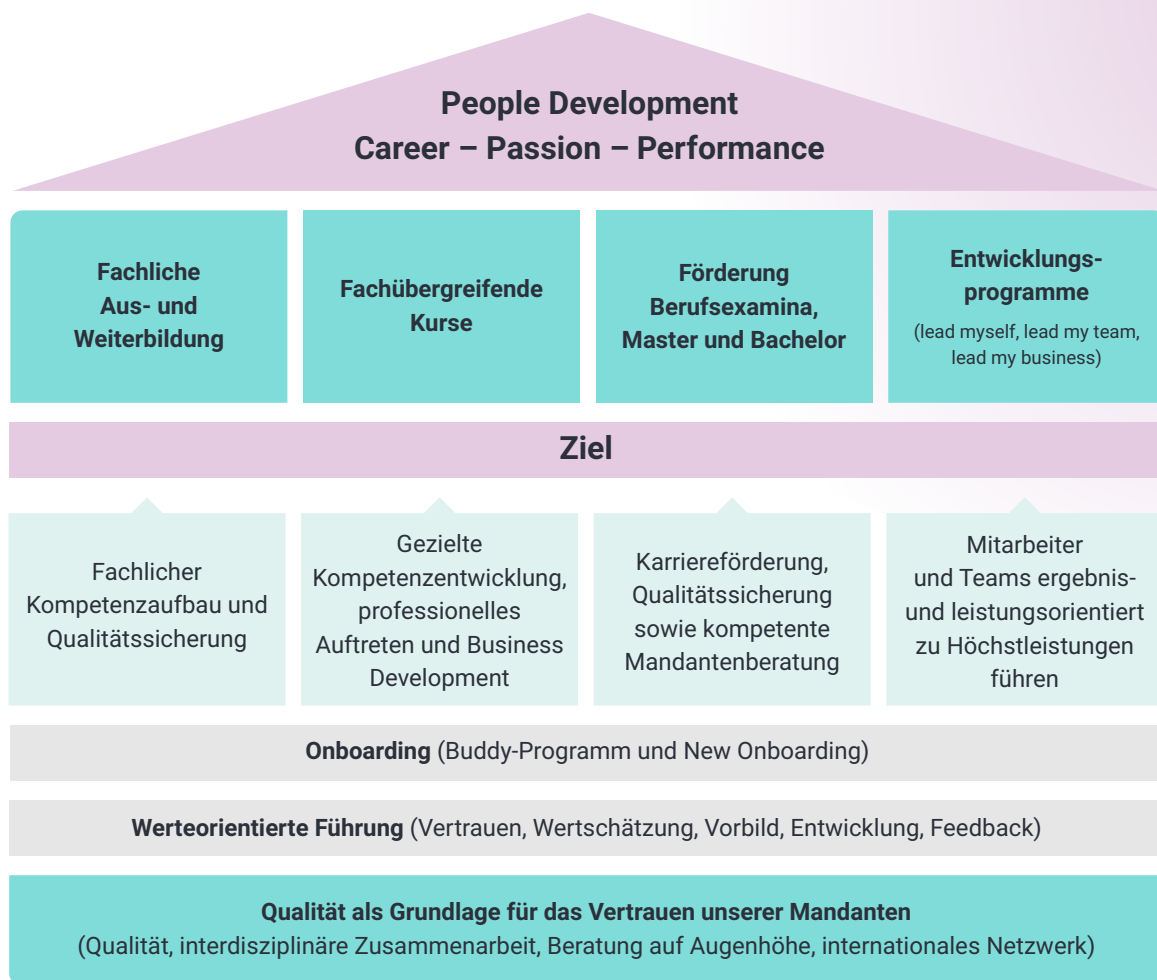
People Development
Career – Passion – Performance

Fachliche Aus- und Weiterbildung

Fachübergreifende Kurse

Förderung Berufsexamina, Master und Bachelor

Entwicklungsprogramme
(lead myself, lead my team, lead my business)

Ziel

Fachlicher Kompetenzaufbau und Qualitätssicherung

Gezielte Kompetenzentwicklung, professionelles Auftreten und Business Development

Karriereförderung, Qualitätssicherung sowie kompetente Mandantenberatung

Mitarbeiter und Teams ergebnis- und leistungsorientiert zu Höchstleistungen führen

Onboarding (Buddy-Programm und New Onboarding)

Werteorientierte Führung (Vertrauen, Wertschätzung, Vorbild, Entwicklung, Feedback)

Qualität als Grundlage für das Vertrauen unserer Mandanten
(Qualität, interdisziplinäre Zusammenarbeit, Beratung auf Augenhöhe, internationales Netzwerk)